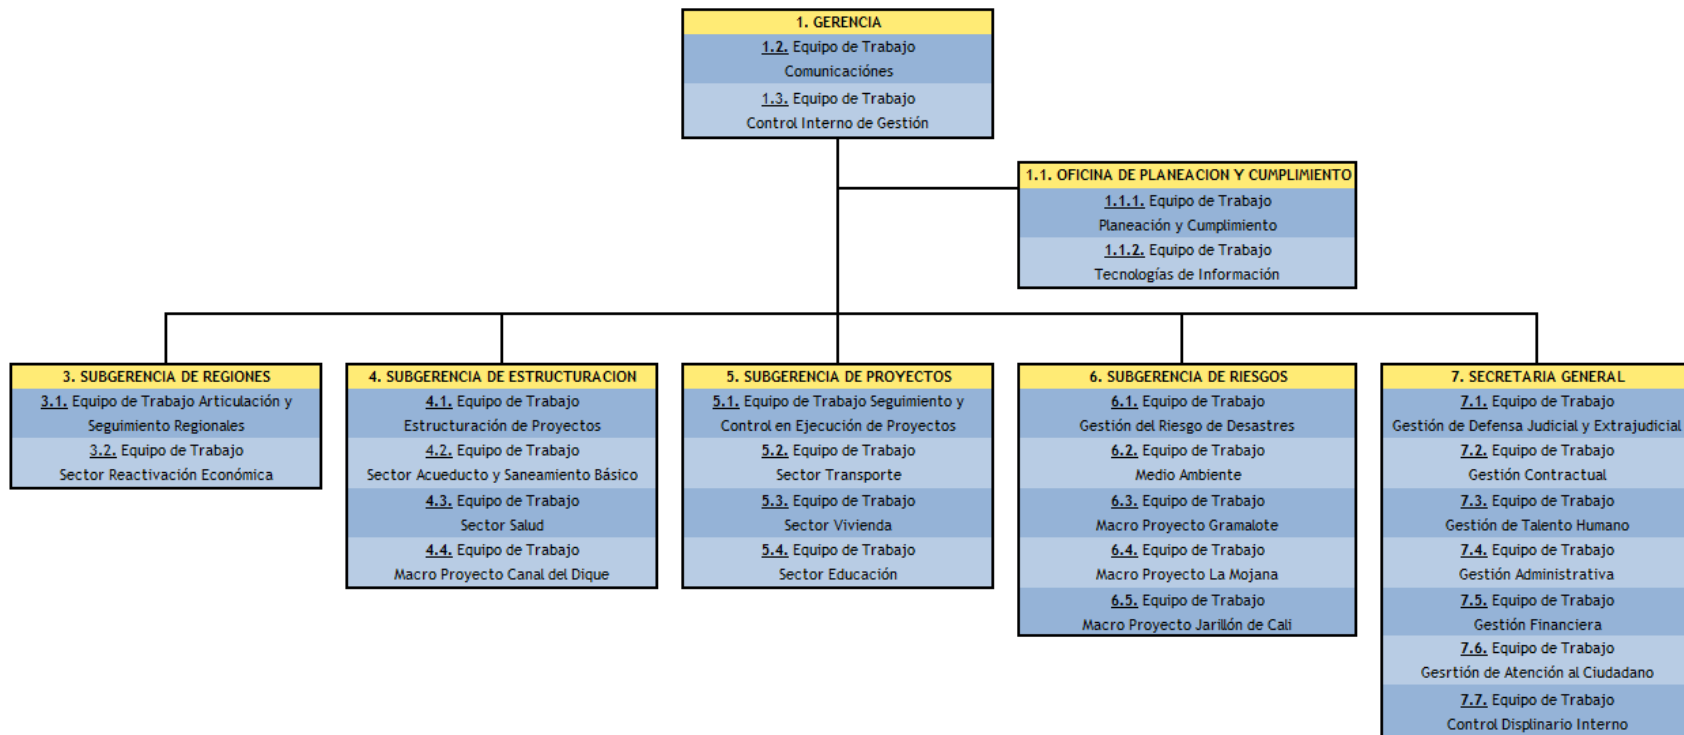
1. GERENCIA
1.2. Equipo de Trabajo Comunicaciónes
1.3. Equipo de Trabajo Control Interno de Gestión

1.1. OFICINA DE PLANEACION Y CUMPLIMIENTO
1.1.1. Equipo de Trabajo Planeación y Cumplimiento
1.1.2. Equipo de Trabajo Tecnologías de Información

3. SUBGERENCIA DE REGIONES
3.1. Equipo de Trabajo Articulación y Seguimiento Regionales
3.2. Equipo de Trabajo Sector Reactivación Económica

4. SUBGERENCIA DE ESTRUCTURACION
4.1. Equipo de Trabajo Estructuración de Proyectos
4.2. Equipo de Trabajo Sector Acueducto y Saneamiento Básico
4.3. Equipo de Trabajo Sector Salud
4.4. Equipo de Trabajo Macro Proyecto Canal del Dique

5. SUBGERENCIA DE PROYECTOS
5.1. Equipo de Trabajo Seguimiento y Control en Ejecución de Proyectos
5.2. Equipo de Trabajo Sector Transporte
5.3. Equipo de Trabajo Sector Vivienda
5.4. Equipo de Trabajo Sector Educación

6. SUBGERENCIA DE RIESGOS
6.1. Equipo de Trabajo Gestión del Riesgo de Desastres
6.2. Equipo de Trabajo Medio Ambiente
6.3. Equipo de Trabajo Macro Proyecto Gramalote
6.4. Equipo de Trabajo Macro Proyecto La Mojana
6.5. Equipo de Trabajo Macro Proyecto Jarillón de Cali

7. SECRETARIA GENERAL
7.1. Equipo de Trabajo Gestión de Defensa Judicial y Extrajudicial
7.2. Equipo de Trabajo Gestión Contractual
7.3. Equipo de Trabajo Gestión de Talento Humano
7.4. Equipo de Trabajo Gestión Administrativa
7.5. Equipo de Trabajo Gestión Financiera
7.6. Equipo de Trabajo Gesrtión de Atención al Ciudadano
7.7. Equipo de Trabajo Control Displinario Interno